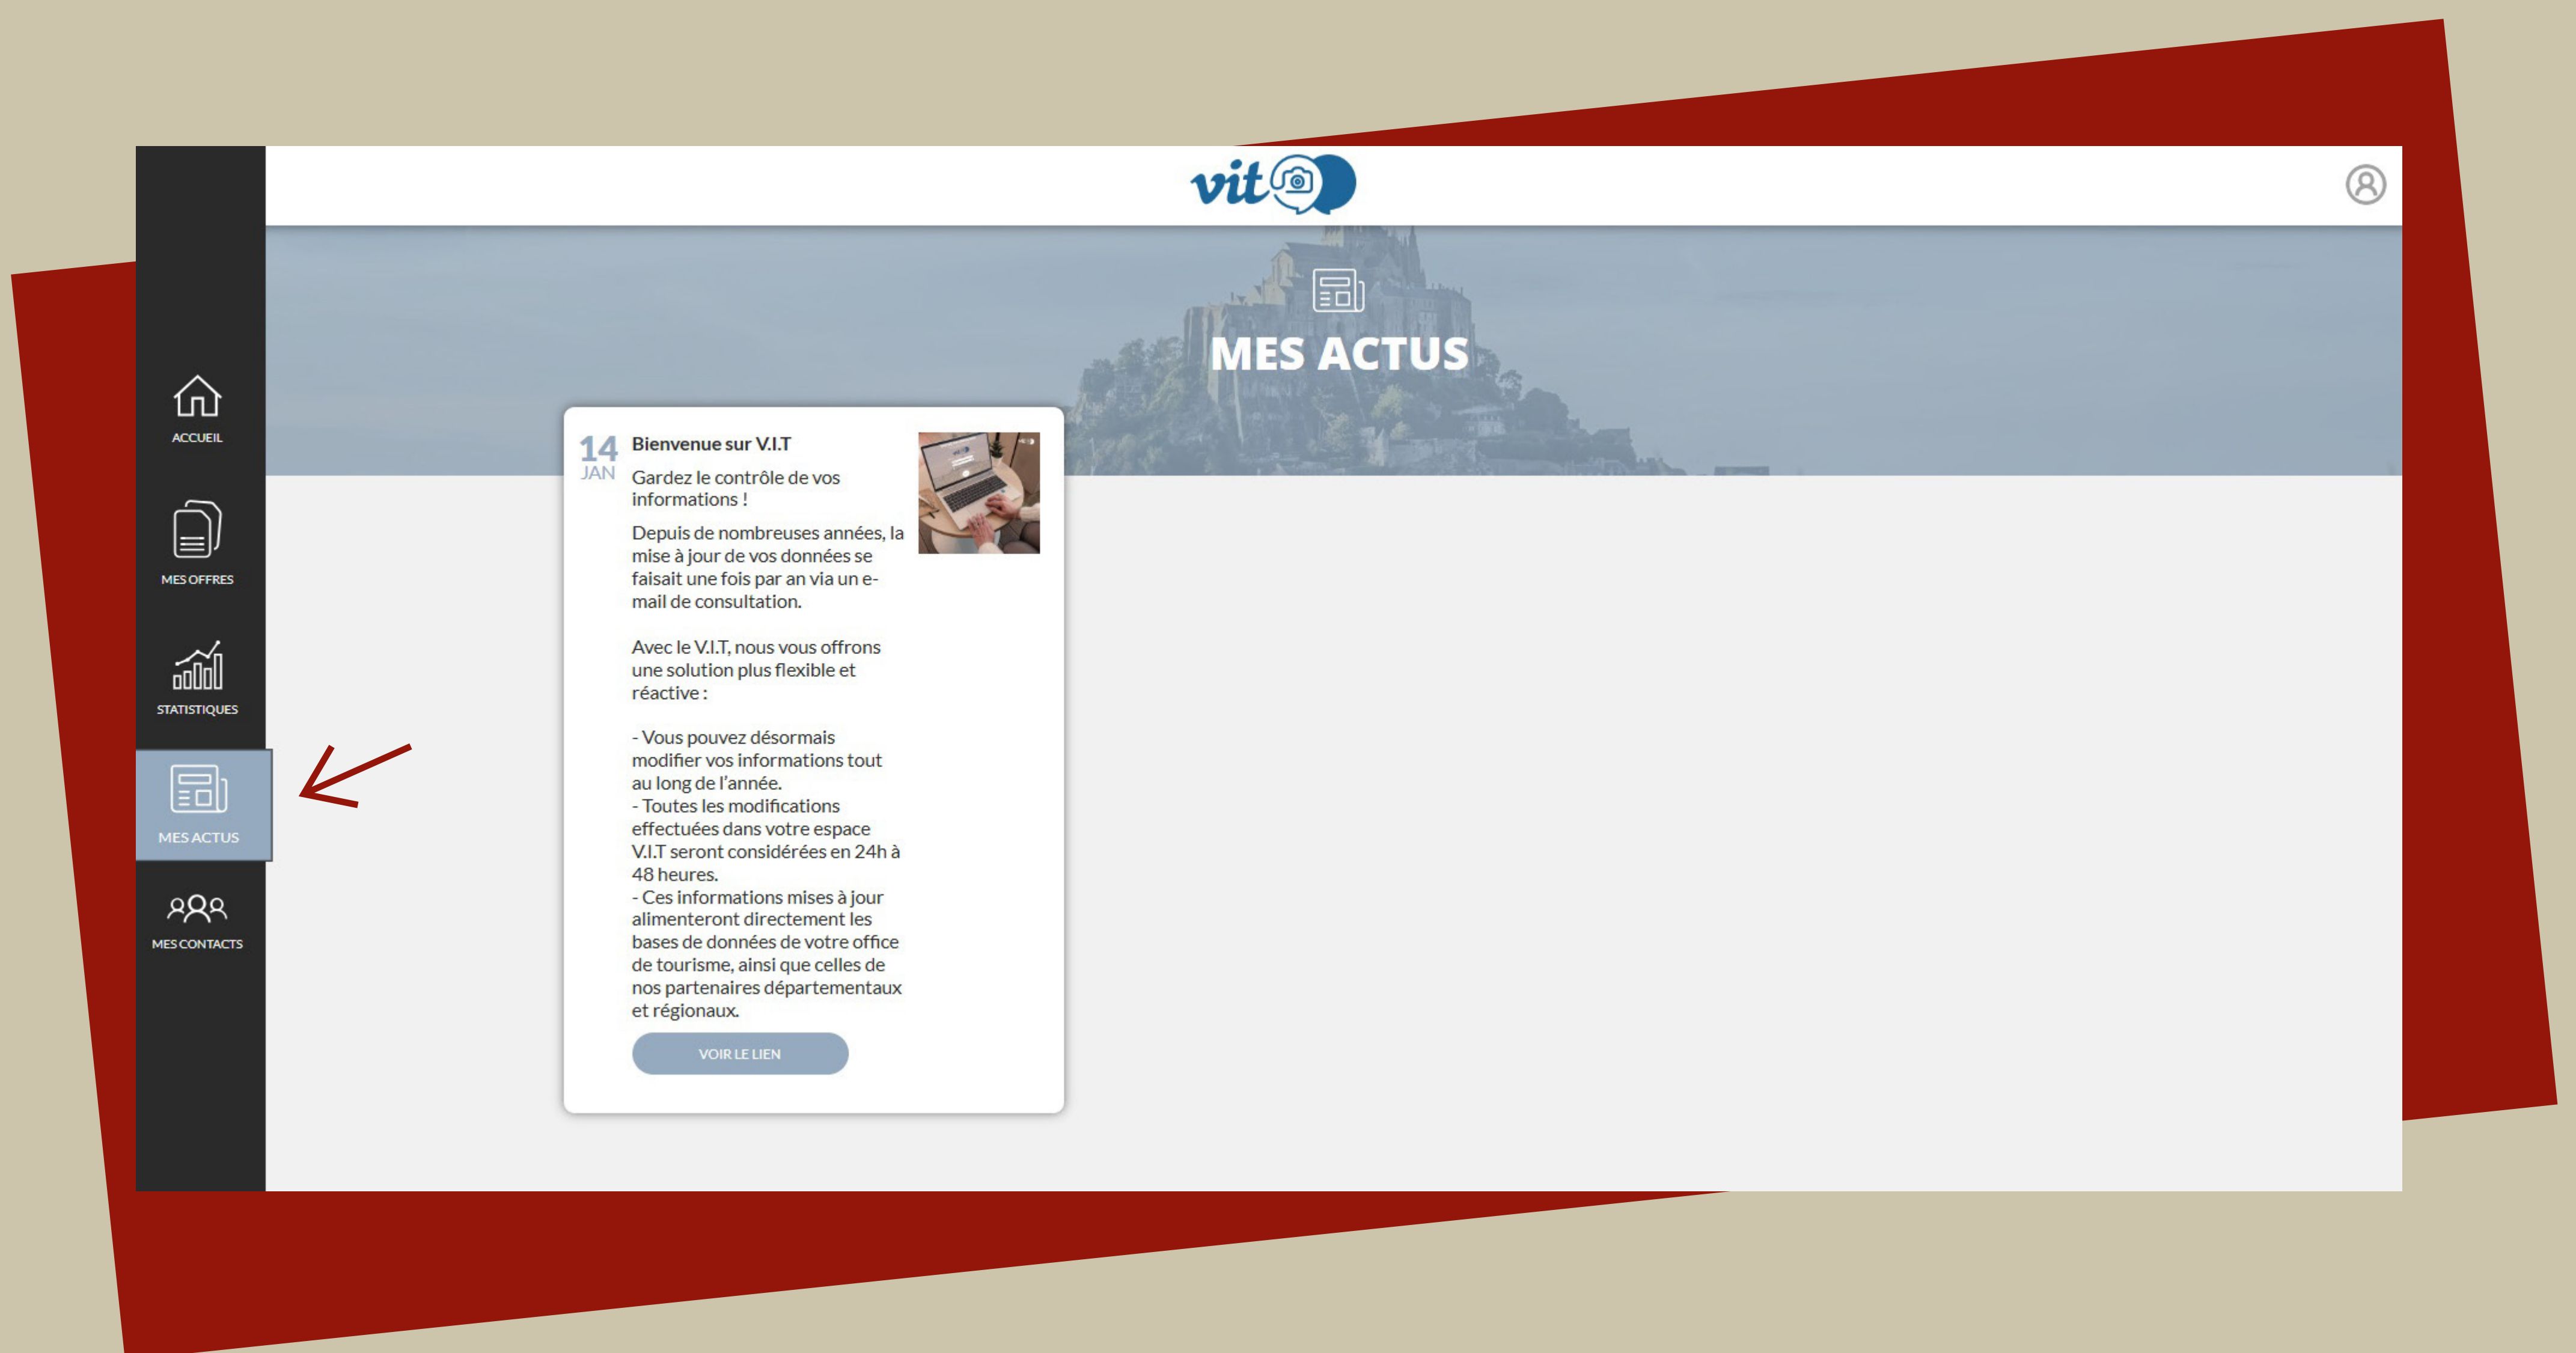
vit

ACCUEIL

MES OFFRES

STATISTIQUES

MES ACTUS

MES CONTACTS

MES ACTUS

14 JAN

Bienvenue sur V.I.T

Gardez le contrôle de vos informations !

Depuis de nombreuses années, la mise à jour de vos données se faisait une fois par an via un e-mail de consultation.

Avec le V.I.T, nous vous offrons une solution plus flexible et réactive :

- Vous pouvez désormais modifier vos informations tout au long de l'année.
- Toutes les modifications effectuées dans votre espace V.I.T seront considérées en 24h à 48 heures.
- Ces informations mises à jour alimenteront directement les bases de données de votre office de tourisme, ainsi que celles de nos partenaires départementaux et régionaux.

VOIR LE LIEN